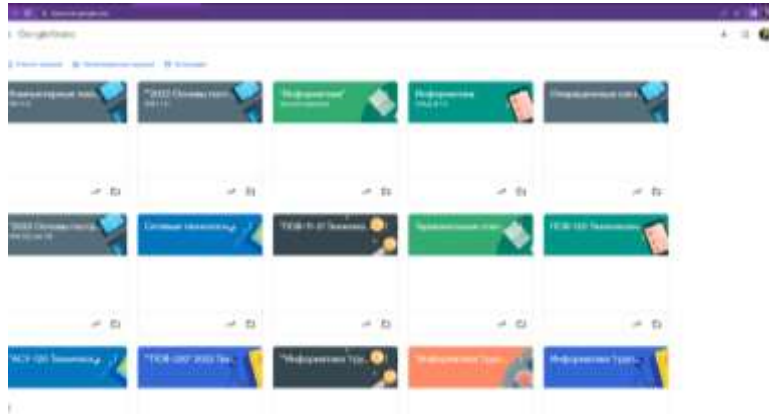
Google Класс

Компьютерные сет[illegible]

"2022 Основы пос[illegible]

"Информатика"

Информатика

Операционные сист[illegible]

"2022 Основы пост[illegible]

Сетевые технологи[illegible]

"ПОВ-11-21 Техничес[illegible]

Компьютерные сет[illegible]

ПОВ-120 Техническ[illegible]

"АСУ-120 Техническ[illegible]

"ПОВ-220" 2022 Тех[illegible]

"Информатика Тре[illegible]

Информатика Тре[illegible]

Информатика Тре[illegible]